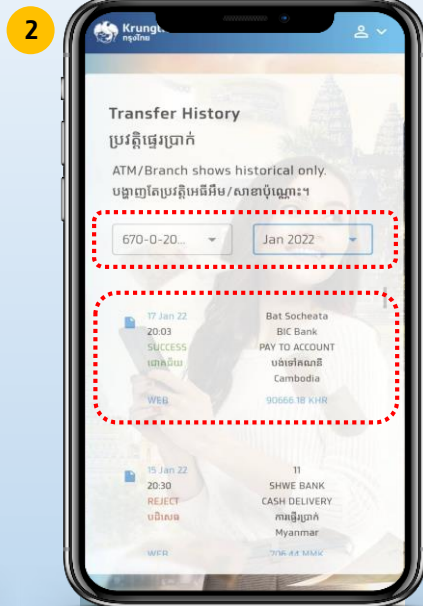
2

Krungt
กรุงไทย

Transfer History
ប្រវត្តិផ្ទេរប្រាក់

ATM/Branch shows historical only.
បង្ហាញតែប្រវត្តិអេធីអឹម/សាខាប៉ុណ្ណោះ។

670-0-20...

Jan 2022

17 Jan 22
20:03
SUCCESS
ជោគជ័យ
WEB

Bat Socheata
BIC Bank
PAY TO ACCOUNT
បង់ទៅគណនី
Cambodia
90666.18 KHR

15 Jan 22
20:30
REJECT
បដិសេធ
WEB

11
SHWE BANK
CASH DELIVERY
ការផ្ញើប្រាក់
Myanmar
206.44 MMK